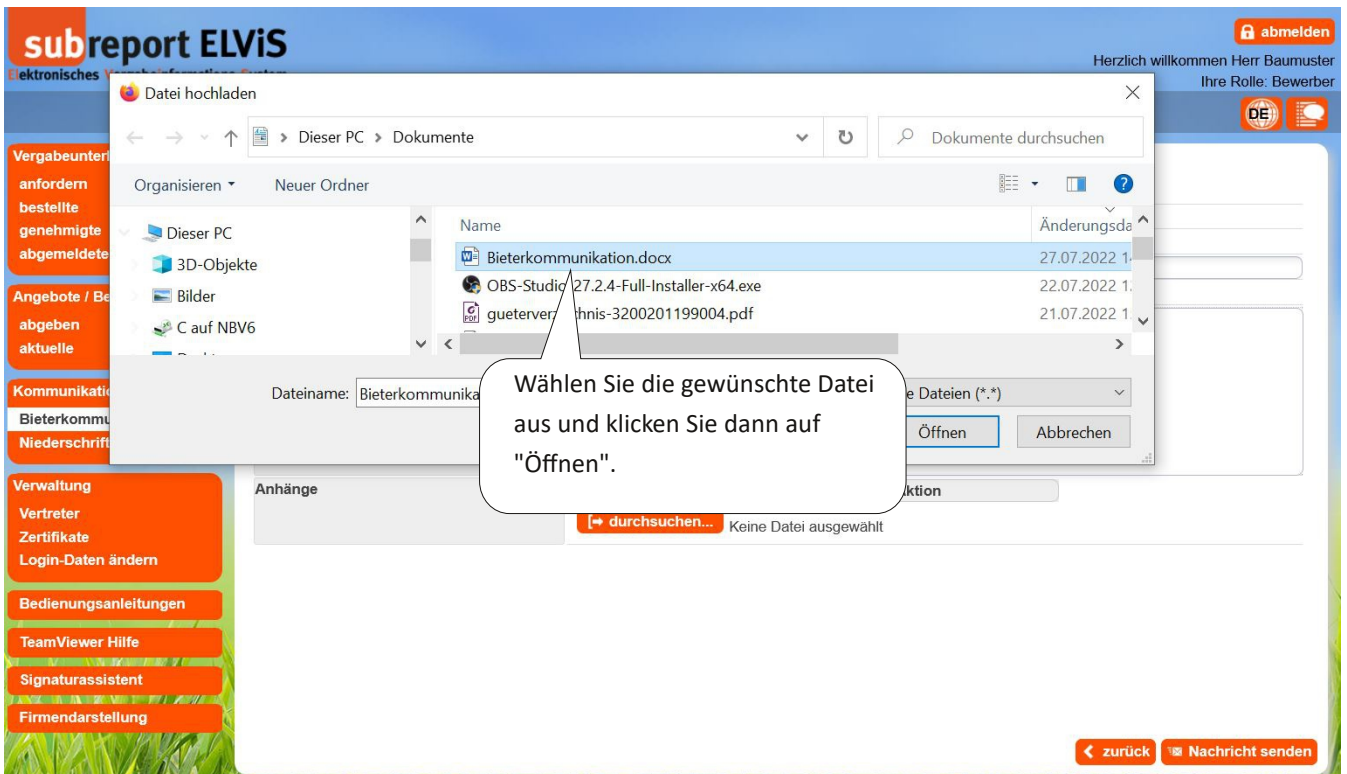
subreport ELViS
Elektronisches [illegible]

abmelden
Herzlich willkommen Herr Baumuster
Ihre Rolle: Bewerber
DE

Datei hochladen
Dieser PC > Dokumente
Dokumente durchsuchen
Organisieren ▾ Neuer Ordner

Dieser PC
3D-Objekte
Bilder
C auf NBV6

| Name | Änderungsda |
|---|---|
| Bieterkommunikation.docx | 27.07.2022 1 |
| OBS-Studio 27.2.4-Full-Installer-x64.exe | 22.07.2022 1 |
| guetervera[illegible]ihnis-3200201199004.pdf | 21.07.2022 1 |

Dateiname: Bieterkommunika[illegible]
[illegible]e Dateien (*.*)
Öffnen Abbrechen

Wählen Sie die gewünschte Datei aus und klicken Sie dann auf "Öffnen".

Vergabeunterl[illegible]
anfordern
bestellte
genehmigte
abgemeldete
Angebote / Be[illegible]
abgeben
aktuelle
Kommunikatio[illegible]
Bieterkommu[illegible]
Niederschrift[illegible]
Verwaltung
Vertreter
Zertifikate
Login-Daten ändern
Bedienungsanleitungen
TeamViewer Hilfe
Signaturassistent
Firmendarstellung

Anhänge
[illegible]ktion
durchsuchen... Keine Datei ausgewählt

zurück
Nachricht senden